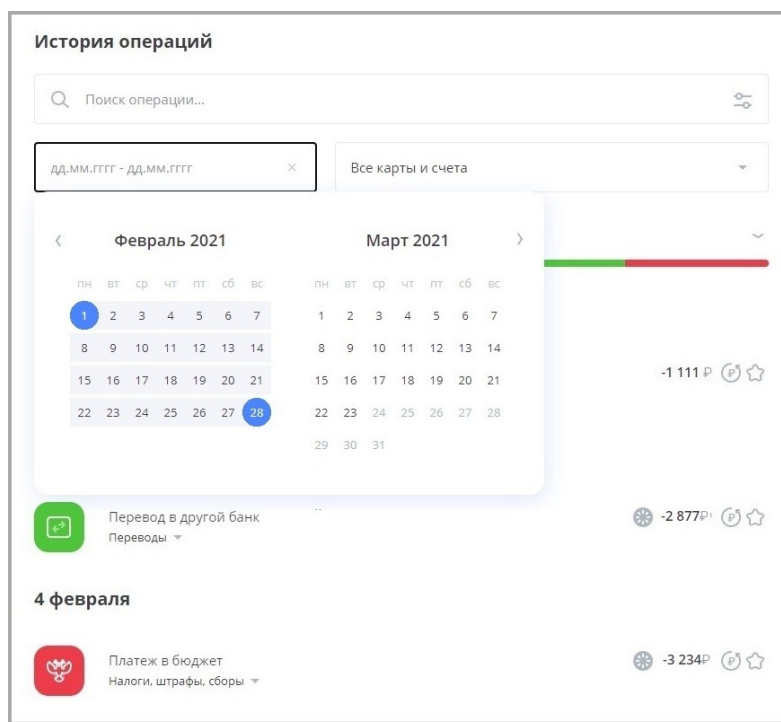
История операций

Поиск операции...

дд.мм.гггг - дд.мм.гггг ×

Все карты и счета

‹ Февраль 2021

| пн | вт | ср | чт | пт | сб | вс |
|---|---|---|---|---|---|---|
| 1 | 2 | 3 | 4 | 5 | 6 | 7 |
| 8 | 9 | 10 | 11 | 12 | 13 | 14 |
| 15 | 16 | 17 | 18 | 19 | 20 | 21 |
| 22 | 23 | 24 | 25 | 26 | 27 | 28 |

Март 2021 ›

| пн | вт | ср | чт | пт | сб | вс |
|---|---|---|---|---|---|---|
| 1 | 2 | 3 | 4 | 5 | 6 | 7 |
| 8 | 9 | 10 | 11 | 12 | 13 | 14 |
| 15 | 16 | 17 | 18 | 19 | 20 | 21 |
| 22 | 23 | 24 | 25 | 26 | 27 | 28 |
| 29 | 30 | 31 | | | | |

-1 111 ₽

Перевод в другой банк
Переводы

-2 877₽

4 февраля

Платеж в бюджет
Налоги, штрафы, сборы

-3 234₽